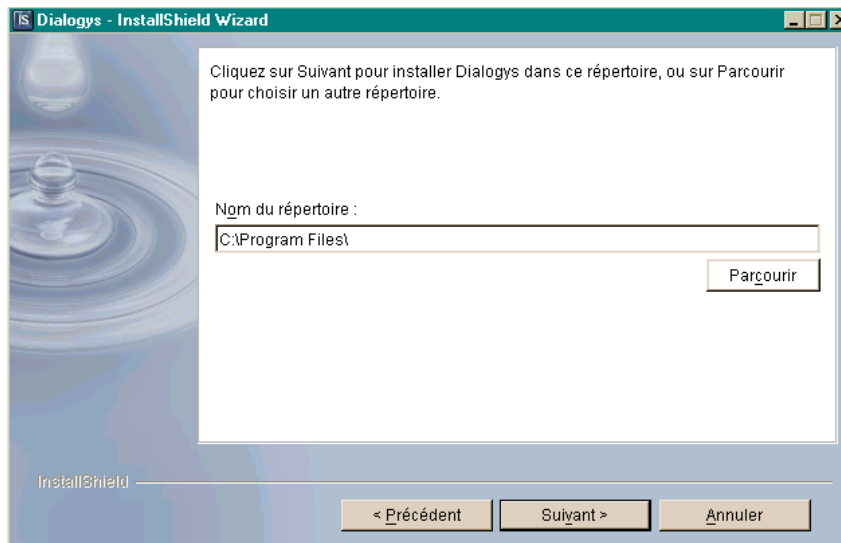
IS Dialogys - InstallShield Wizard

Cliquez sur Suivant pour installer Dialogys dans ce répertoire, ou sur Parcourir pour choisir un autre répertoire.

Nom du répertoire :

C:\Program Files\

Parcourir

InstallShield

< Précédent

Suivant >

Annuler